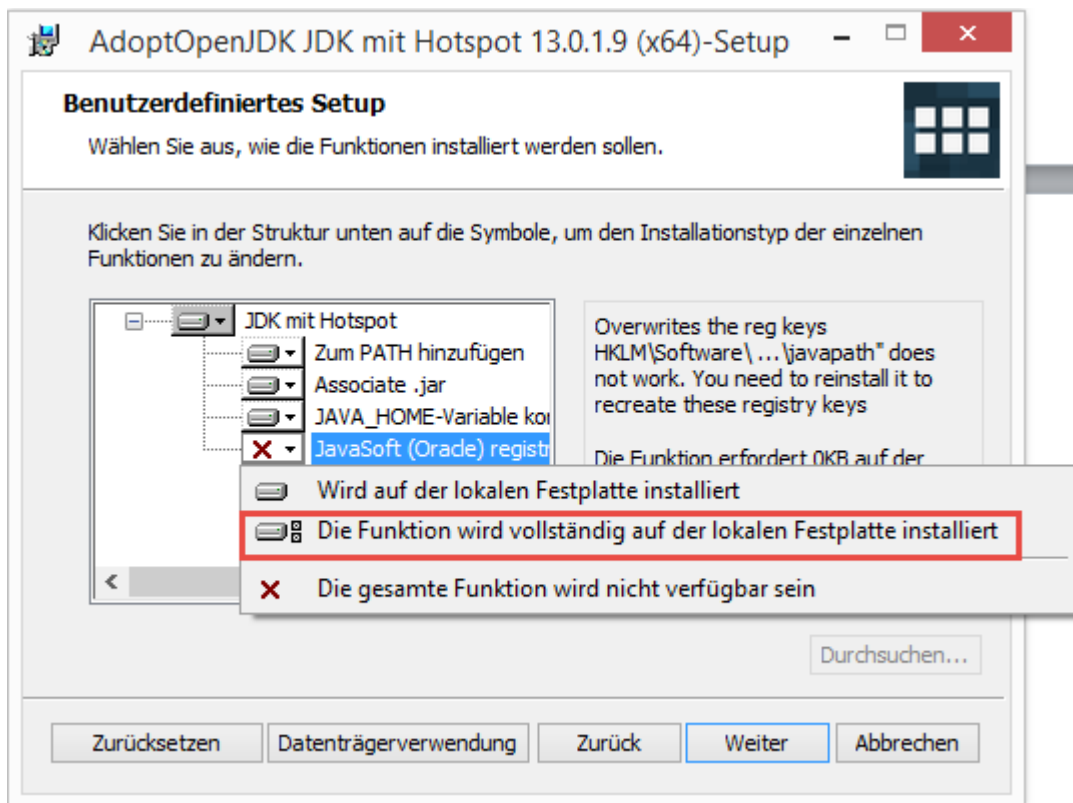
AdoptOpenJDK JDK mit Hotspot 13.0.1.9 (x64)-Setup

Benutzerdefiniertes Setup

Wählen Sie aus, wie die Funktionen installiert werden sollen.

Klicken Sie in der Struktur unten auf die Symbole, um den Installationstyp der einzelnen Funktionen zu ändern.

JDK mit Hotspot
Zum PATH hinzufügen
Associate .jar
JAVA_HOME-Variable ko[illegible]
JavaSoft (Oracle) regist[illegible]

Overwrites the reg keys HKLM\Software\ ...\javapath" does not work. You need to reinstall it to recreate these registry keys

Die Funktion erfordert 0KB auf der

Wird auf der lokalen Festplatte installiert
Die Funktion wird vollständig auf der lokalen Festplatte installiert
Die gesamte Funktion wird nicht verfügbar sein

Durchsuchen...

Zurücksetzen
Datenträgerverwendung
Zurück
Weiter
Abbrechen